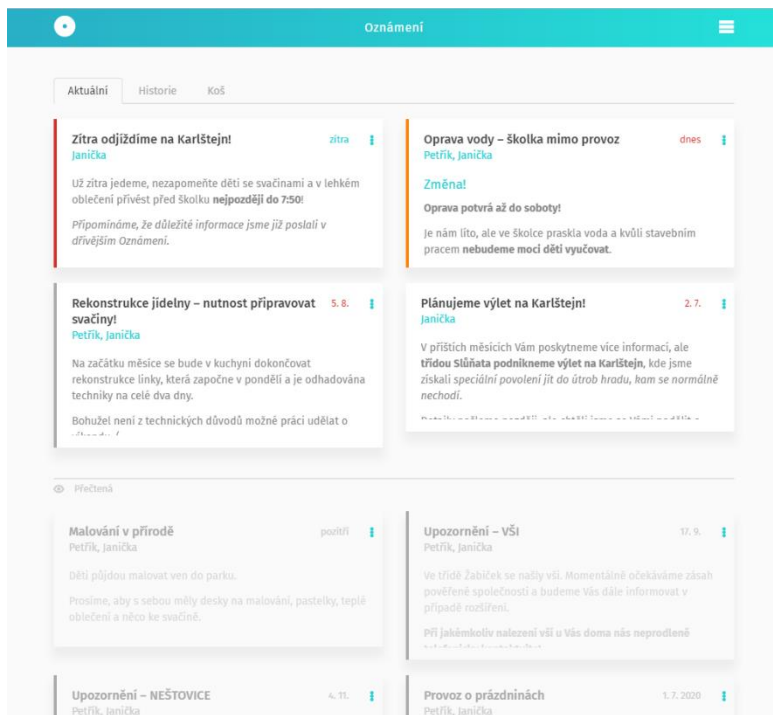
Oznámení

Aktuální Historie Koš

Zítra odjíždíme na Karlštejn! zítra
Janička

Už zítra jedeme, nezapomeňte děti se svačinami a v lehkém oblečení přivést před školku **nejpozději do 7:50**!

*Připomínáme, že důležité informace jsme již poslali v dřívějším Oznámení.*

Oprava vody – školka mimo provoz dnes
Petřík, Janička

Změna!

**Oprava potvrá až do soboty!**

Je nám líto, ale ve školce praskla voda a kvůli stavebním pracem **nebudeme moci děti vyučovat**.

Rekonstrukce jídelny – nutnost připravovat svačiny! 5. 8.
Petřík, Janička

Na začátku měsíce se bude v kuchyni dokončovat rekonstrukce linky, která započne v pondělí a je odhadována techniky na celé dva dny.

Bohužel není z technických důvodů možné práci udělat o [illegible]

Plánujeme výlet na Karlštejn! 2. 7.
Janička

V příštích měsících Vám poskytneme více informací, ale **třídou Slůňata podnikneme výlet na Karlštejn**, kde jsme získali *speciální povolení jít do útrob hradu, kam se normálně nechodí.*

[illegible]

Přečtená

Malování v přírodě pozítří
Petřík, Janička

Děti půjdou malovat ven do parku.

Prosíme, aby s sebou měly desky na malování, pastelky, teplé oblečení a něco ke svačině.

Upozornění – VŠI 17. 9.
Petřík, Janička

Ve třídě Žabiček se našly vši. Momentálně očekáváme zásah pověřené společnosti a budeme Vás dále informovat v případě rozšíření.

**Při jakémkoliv nalezení vší u Vás doma nás neprodleně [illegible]**

Upozornění – NEŠTOVICE 4. 11.
Petřík, Janička

Provoz o prázdninách 1. 7. 2020
Petřík, Janička